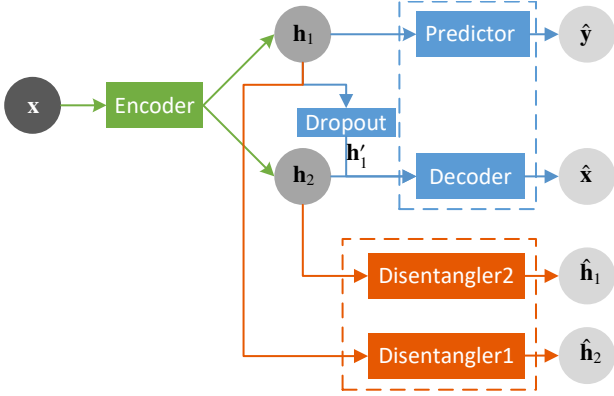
$\mathbf{x}$
Encoder
$\mathbf{h}_1$
$\mathbf{h}_2$
Dropout
$\mathbf{h}_1'$
Predictor
$\hat{\mathbf{y}}$
Decoder
$\hat{\mathbf{x}}$
Disentangler2
$\hat{\mathbf{h}}_1$
Disentangler1
$\hat{\mathbf{h}}_2$